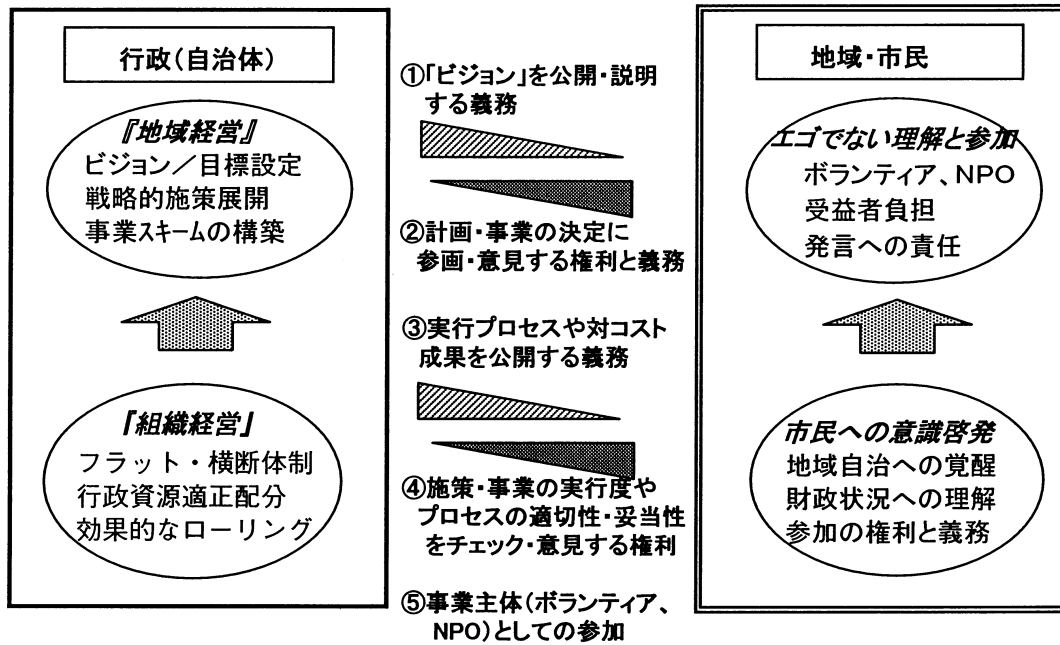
行政(自治体)

『地域経営』
ビジョン/目標設定
戦略的施策展開
事業スキームの構築

『組織経営』
フラット・横断体制
行政資源適正配分
効果的なローリング

①「ビジョン」を公開・説明する義務

②計画・事業の決定に参画・意見する権利と義務

③実行プロセスや対コスト成果を公開する義務

④施策・事業の実行度やプロセスの適切性・妥当性をチェック・意見する権利

⑤事業主体(ボランティア、NPO)としての参加

地域・市民

エゴでない理解と参加
ボランティア、NPO
受益者負担
発言への責任

市民への意識啓発
地域自治への覚醒
財政状況への理解
参加の権利と義務